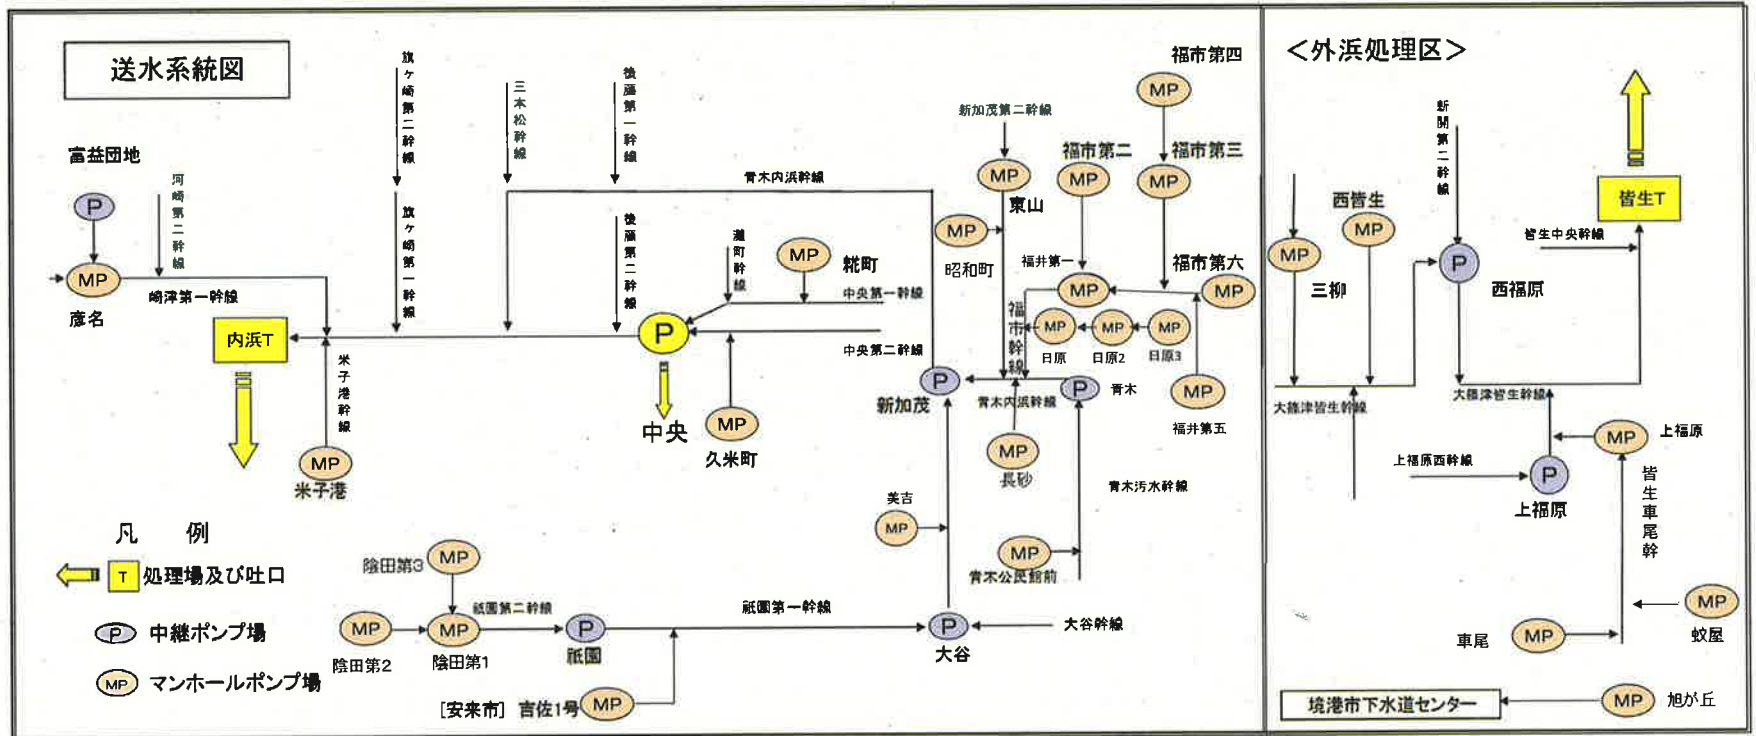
送水系統図

富益団地
P
河崎第二幹線
MP
崎津第一幹線
彦名
内浜T
米子港幹線
MP
米子港
旗ヶ崎第二幹線
旗ヶ崎第一幹線
三本松幹線
後藤第一幹線
後藤第二幹線
青木内浜幹線
灘町幹線
MP
糀町
中央第一幹線
P
中央第二幹線
中央
MP
久米町
新加茂第二幹線
MP
東山
MP
昭和町
福市第四
MP
福市第二
MP
福市第三
MP
福井第一
MP
福市第六
MP
福市幹線
MP
MP
MP
日原
日原2
日原3
P
新加茂
青木内浜幹線
P
青木
MP
福井第五
MP
長砂
青木汚水幹線
美吉
MP
MP
青木公民館前
P
大谷
大谷幹線
祇園第一幹線
陰田第3
MP
祇園第二幹線
MP
陰田第2
MP
陰田第1
P
祇園
[安来市] 吉佐1号 MP

凡 例
T 処理場及び吐口
P 中継ポンプ場
MP マンホールポンプ場

<外浜処理区>

西皆生
MP
MP
三柳
新開第二幹線
P
西福原
皆生T
皆生中央幹線
大篠津皆生幹線
大篠津皆生幹線
MP
上福原
上福原西幹線
P
上福原
皆生車尾幹
MP
蚊屋
車尾
MP
境港市下水道センター
MP
旭が丘